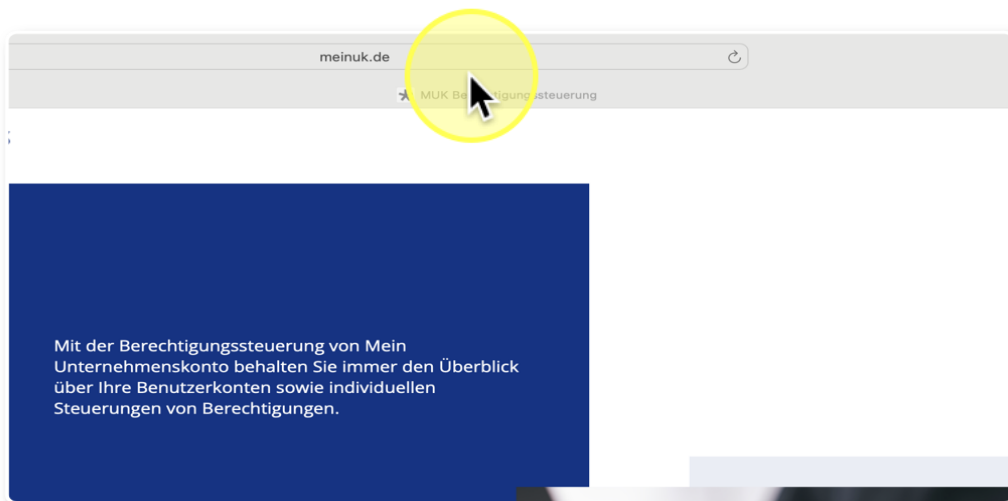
meinuk.de

MUK Be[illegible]tigungssteuerung

Mit der Berechtigungssteuerung von Mein Unternehmenskonto behalten Sie immer den Überblick über Ihre Benutzerkonten sowie individuellen Steuerungen von Berechtigungen.